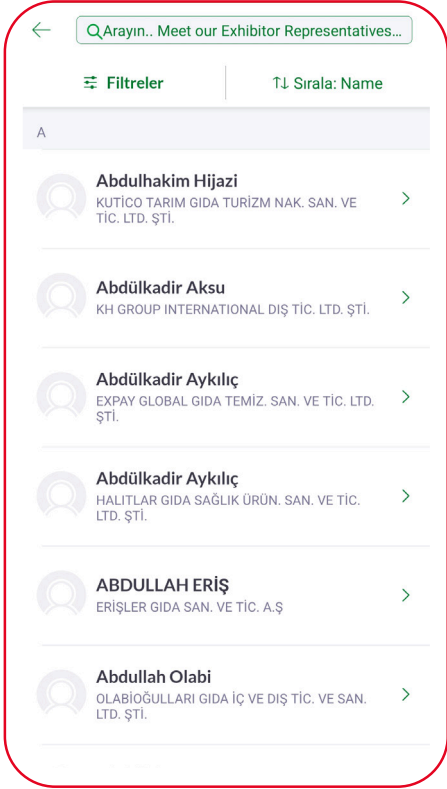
Arayın.. Meet our Exhibitor Representatives...

Filtreler

Sırala: Name

A

Abdulhakim Hijazi
KUTICO TARIM GIDA TURİZM NAK. SAN. VE TİC. LTD. ŞTİ.

Abdülkadir Aksu
KH GROUP INTERNATIONAL DIŞ TİC. LTD. ŞTİ.

Abdülkadir Aykılıç
EXPAY GLOBAL GIDA TEMİZ. SAN. VE TİC. LTD. ŞTİ.

Abdülkadir Aykılıç
HALITLAR GIDA SAĞLIK ÜRÜN. SAN. VE TİC. LTD. ŞTİ.

ABDULLAH ERİŞ
ERİŞLER GIDA SAN. VE TİC. A.Ş

Abdullah Olabi
OLABİOĞULLARI GIDA İÇ VE DIŞ TİC. VE SAN. LTD. ŞTİ.